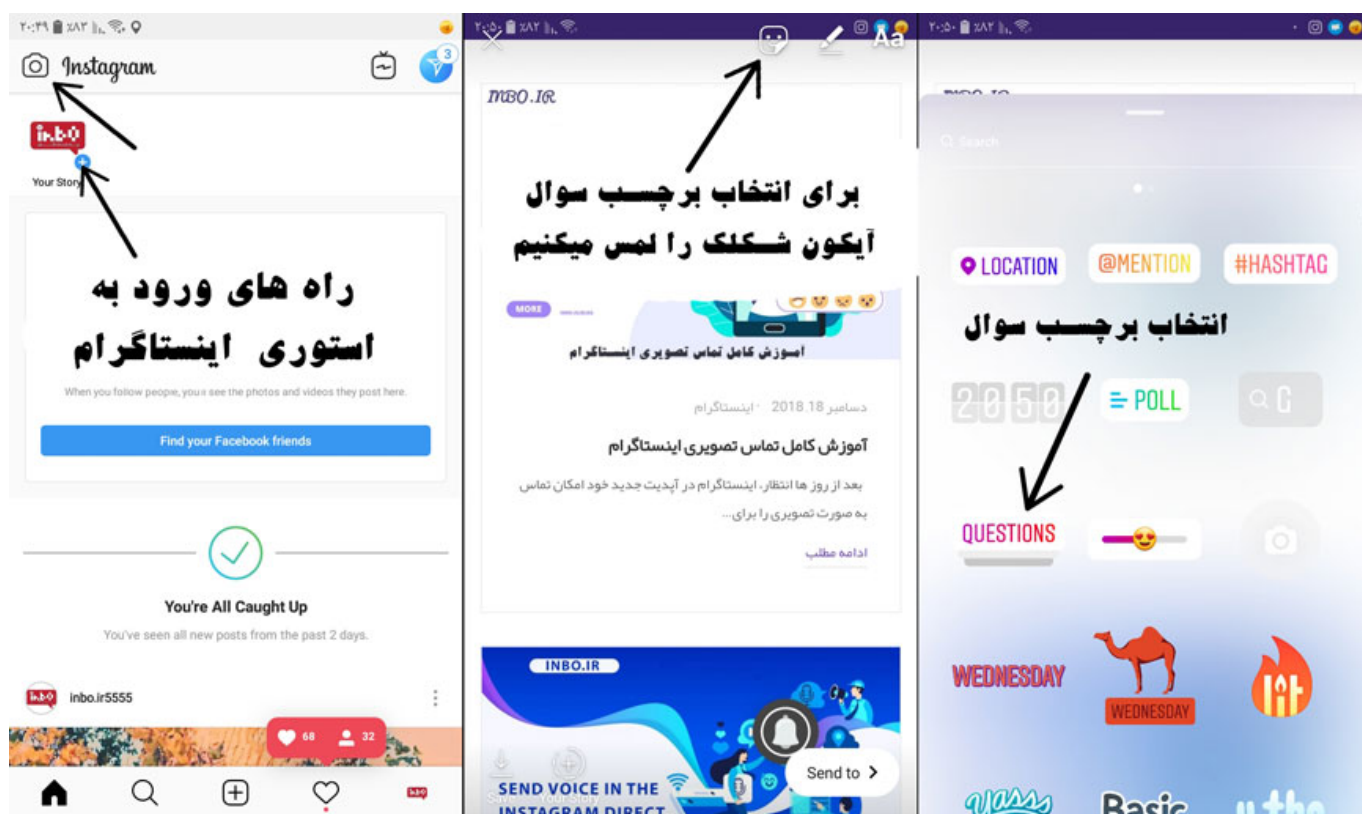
Instagram

3

Your Story

راه های ورود به استوری اینستاگرام

When you follow people, you'll see the photos and videos they post here.

Find your Facebook friends

You're All Caught Up

You've seen all new posts from the past 2 days.

inbo.ir5555

68 32

Aa

INBO.IR

برای انتخاب برچسب سوال آیکون شکلک را لمس میکنیم

MORE

آموزش کامل تماس تصویری اینستاگرام

دسامبر 2018.18 · اینستاگرام

آموزش کامل تماس تصویری اینستاگرام

بعد از روز ها انتظار، اینستاگرام در آپدیت جدید خود امکان تماس به صورت تصویری را برای ...

ادامه مطلب

INBO.IR

SEND VOICE IN THE INSTAGRAM DIRECT

Send to

Search

LOCATION

@MENTION

#HASHTAG

انتخاب برچسب سوال

2050

POLL

QUESTIONS

WEDNESDAY

WEDNESDAY

lit

Basic